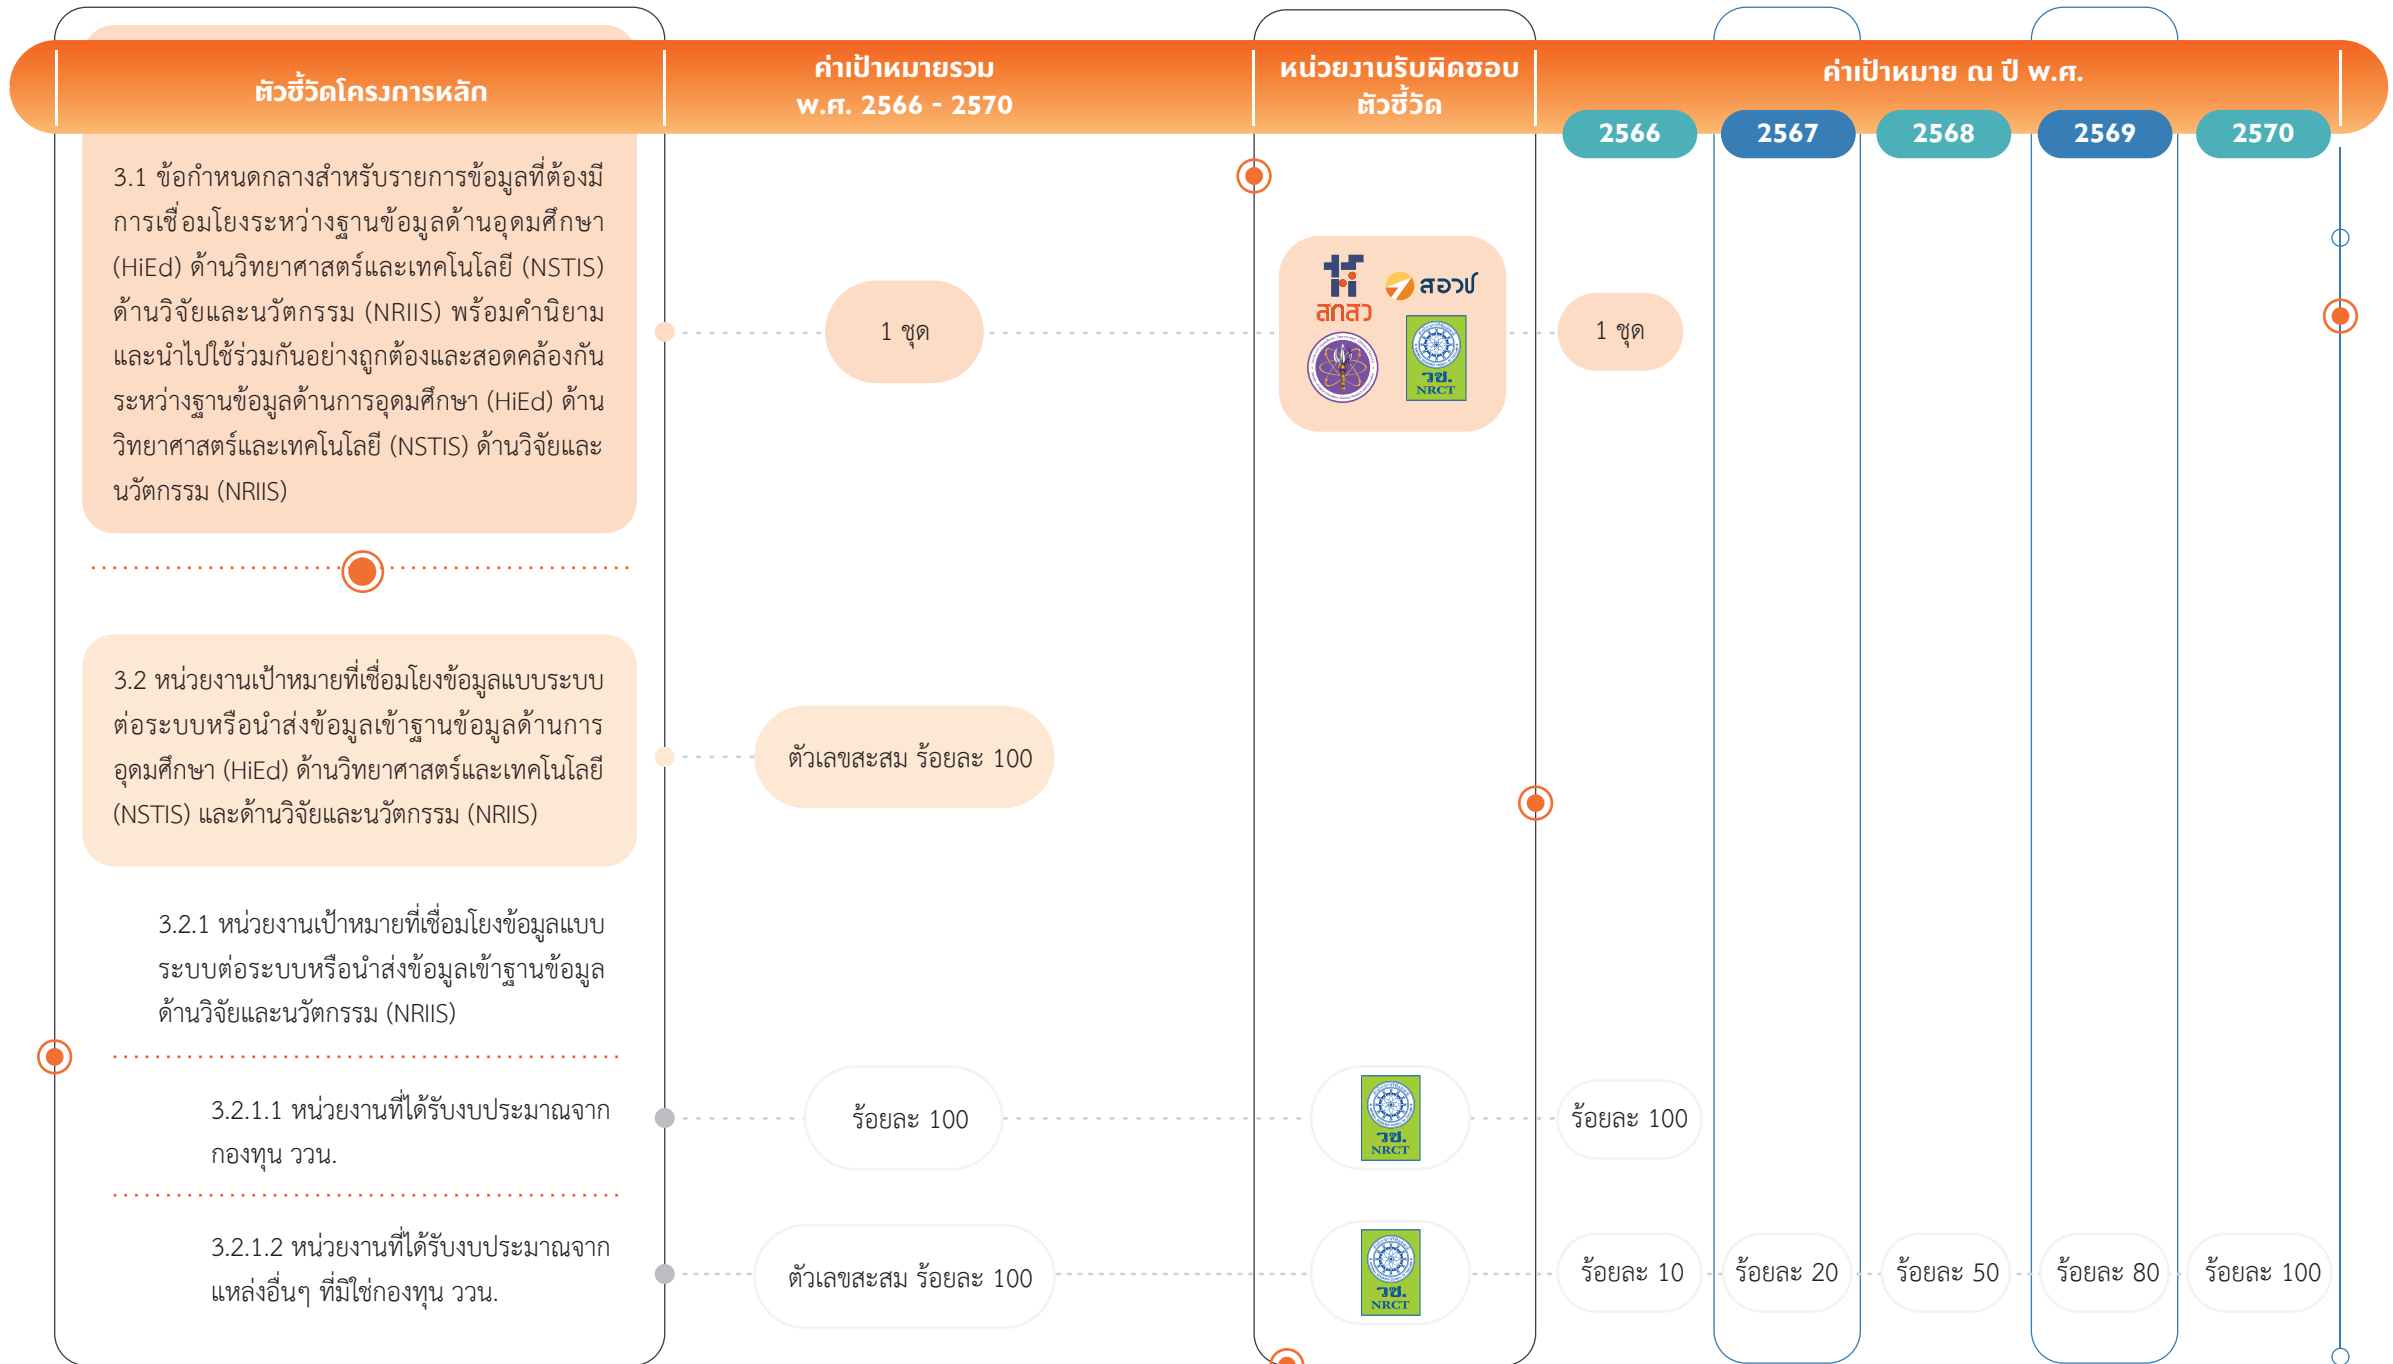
ตัวชี้วัดโครงการหลัก

ค่าเป้าหมายรวม พ.ศ. 2566 - 2570

หน่วยงานรับผิดชอบตัวชี้วัด

ค่าเป้าหมาย ณ ปี พ.ศ.

| 2566 | 2567 | 2568 | 2569 | 2570 |
|---|---|---|---|---|

3.1 ข้อกำหนดกลางสำหรับรายการข้อมูลที่ต้องมีการเชื่อมโยงระหว่างฐานข้อมูลด้านอุดมศึกษา (HiEd) ด้านวิทยาศาสตร์และเทคโนโลยี (NSTIS) ด้านวิจัยและนวัตกรรม (NRIIS) พร้อมคำนิยามและนำไปใช้ร่วมกันอย่างถูกต้องและสอดคล้องกันระหว่างฐานข้อมูลด้านการอุดมศึกษา (HiEd) ด้านวิทยาศาสตร์และเทคโนโลยี (NSTIS) ด้านวิจัยและนวัตกรรม (NRIIS)

1 ชุด

สกสว สอวช วช. NRCT

1 ชุด

3.2 หน่วยงานเป้าหมายที่เชื่อมโยงข้อมูลแบบระบบต่อระบบหรือนำส่งข้อมูลเข้าฐานข้อมูลด้านการอุดมศึกษา (HiEd) ด้านวิทยาศาสตร์และเทคโนโลยี (NSTIS) และด้านวิจัยและนวัตกรรม (NRIIS)

ตัวเลขสะสม ร้อยละ 100

3.2.1 หน่วยงานเป้าหมายที่เชื่อมโยงข้อมูลแบบระบบต่อระบบหรือนำส่งข้อมูลเข้าฐานข้อมูลด้านวิจัยและนวัตกรรม (NRIIS)

3.2.1.1 หน่วยงานที่ได้รับงบประมาณจากกองทุน ววน.

ร้อยละ 100

วช. NRCT

ร้อยละ 100

3.2.1.2 หน่วยงานที่ได้รับงบประมาณจากแหล่งอื่นๆ ที่มิใช่กองทุน ววน.

ตัวเลขสะสม ร้อยละ 100

วช. NRCT

ร้อยละ 10 ร้อยละ 20 ร้อยละ 50 ร้อยละ 80 ร้อยละ 100